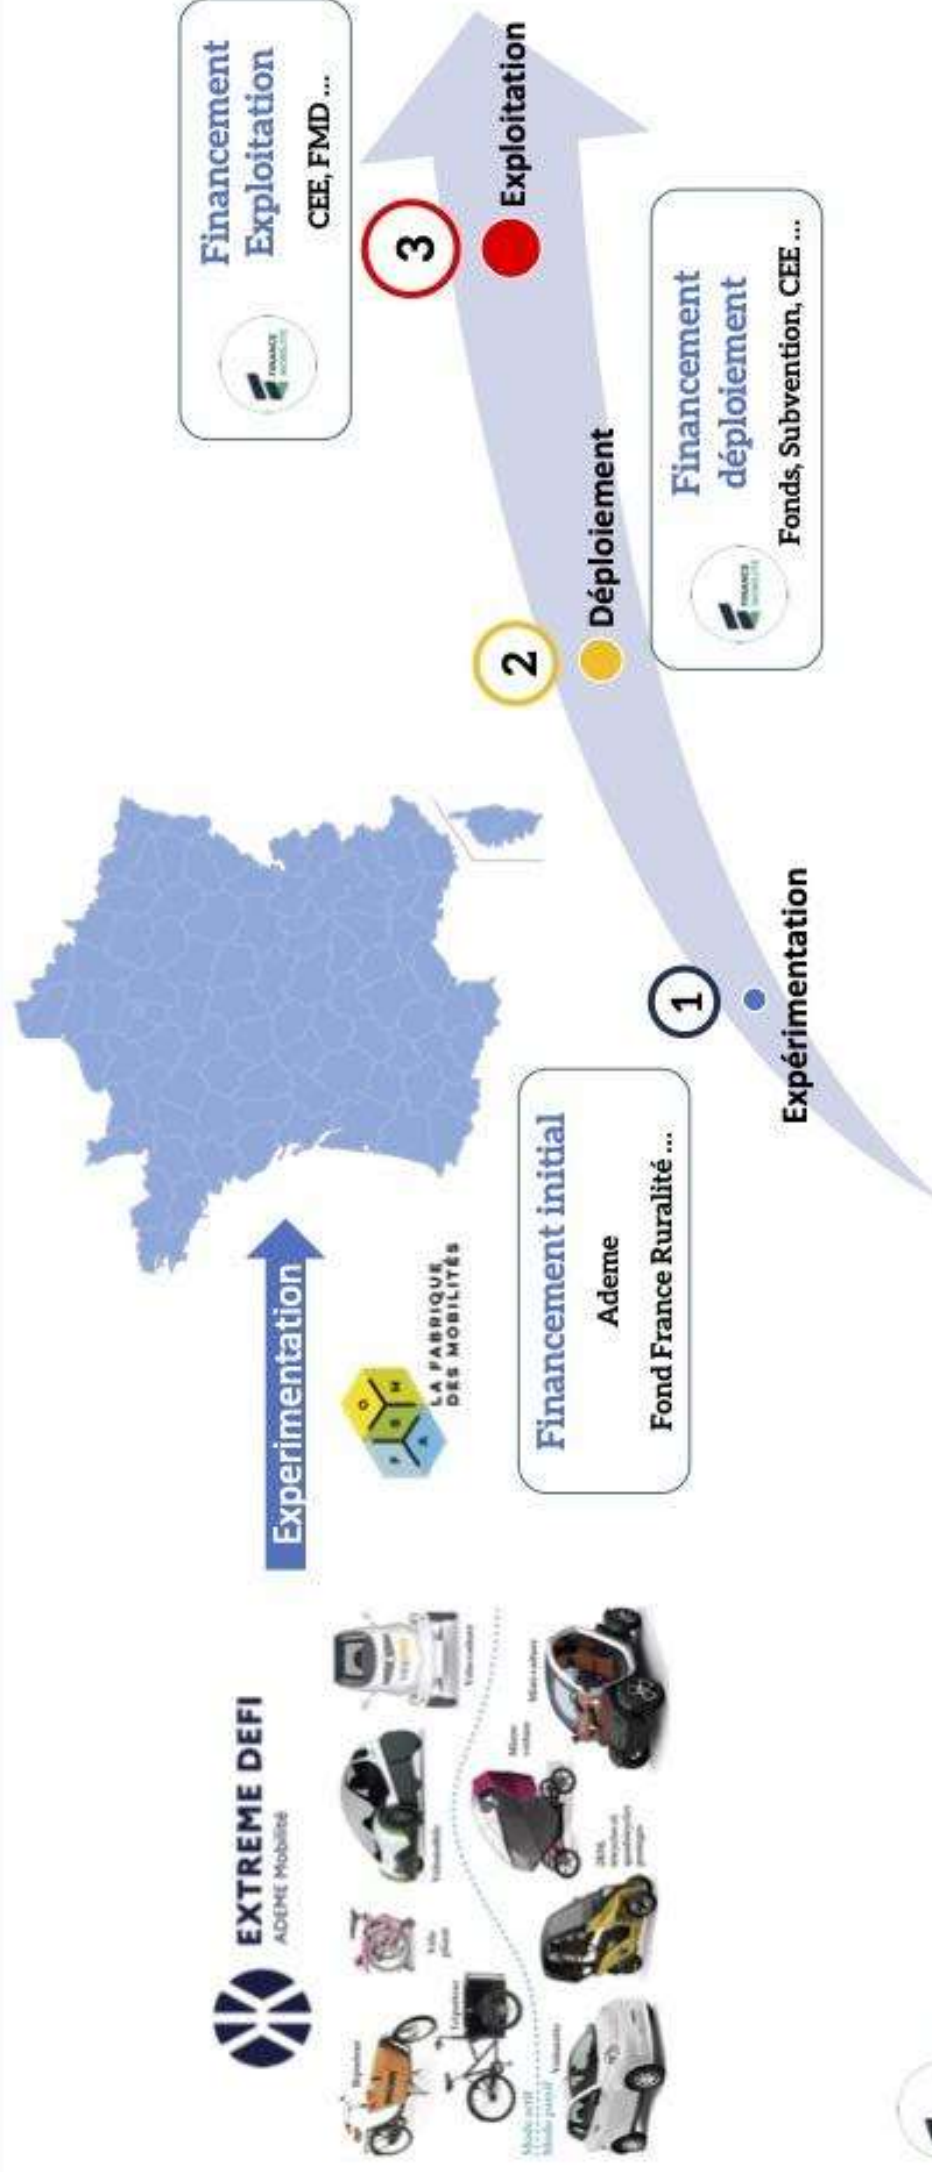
EXTREME DEFI
ADEME Mobilité

Experimentation

LA FABRIQUE DES MOBILITÉS

Financement initial
Ademe
Fond France Ruralité ...

1
Expérimentation

2
Déploiement

Financement déploiement
Fonds, Subvention, CEE ...

3
Exploitation

Financement Exploitation
CEE, FMD ...